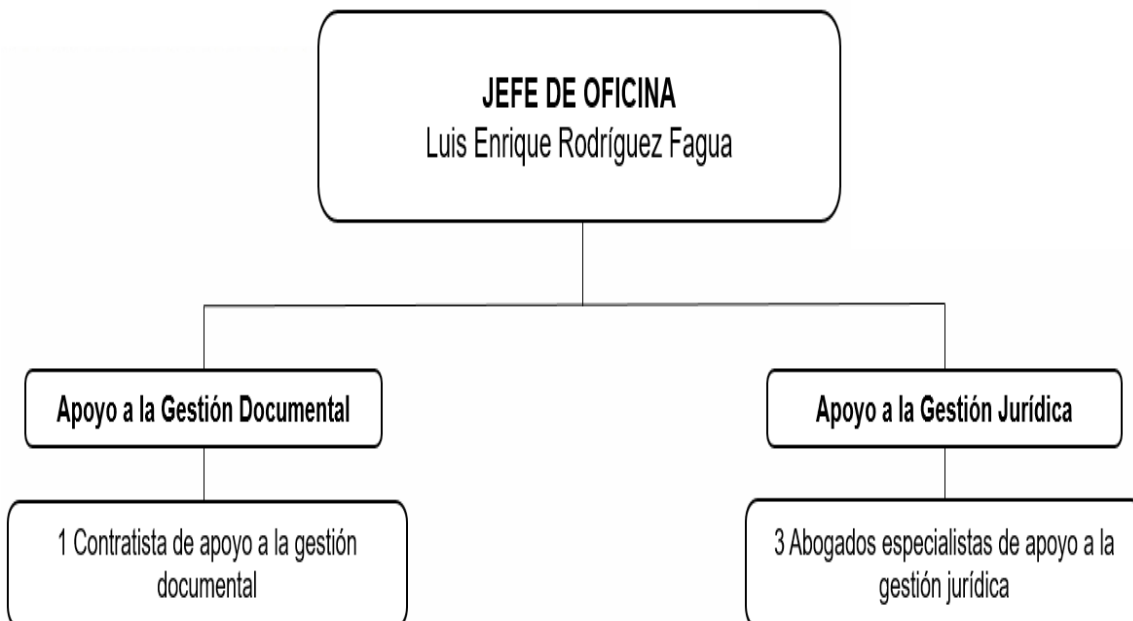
JEFE DE OFICINA
Luis Enrique Rodríguez Fagua

Apoyo a la Gestión Documental

Apoyo a la Gestión Jurídica

1 Contratista de apoyo a la gestión documental

3 Abogados especialistas de apoyo a la gestión jurídica